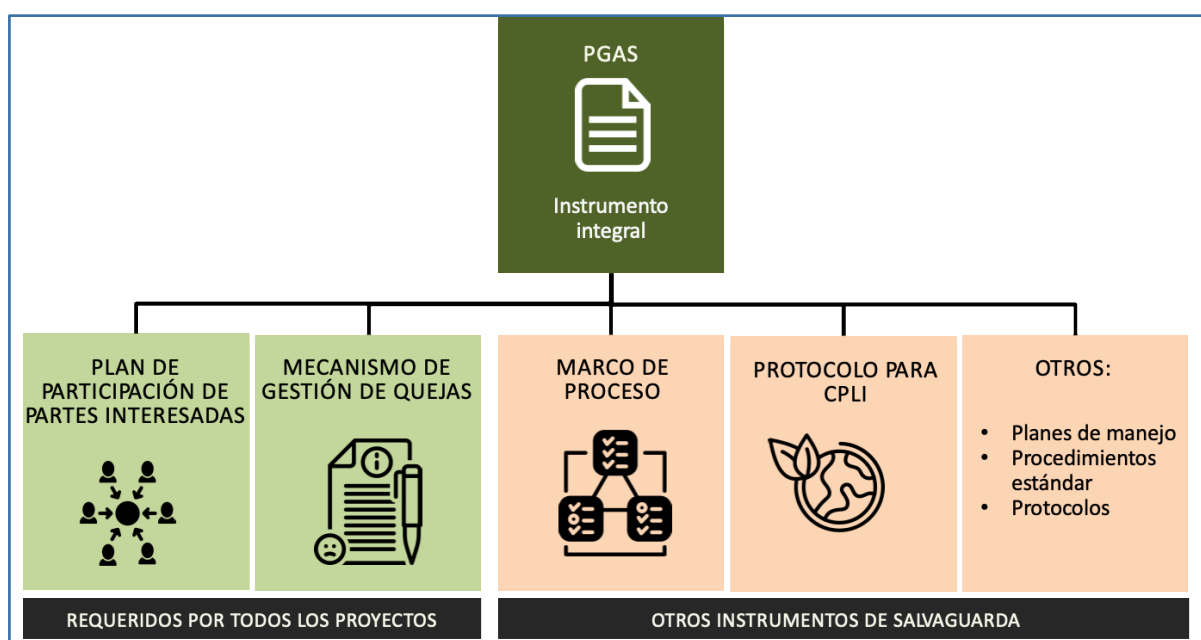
PGAS

Instrumento integral

PLAN DE PARTICIPACIÓN DE PARTES INTERESADAS

MECANISMO DE GESTIÓN DE QUEJAS

MARCO DE PROCESO

PROTOCOLO PARA CPLI

OTROS:

- Planes de manejo
- Procedimientos estándar
- Protocolos

REQUERIDOS POR TODOS LOS PROYECTOS

OTROS INSTRUMENTOS DE SALVAGUARDA